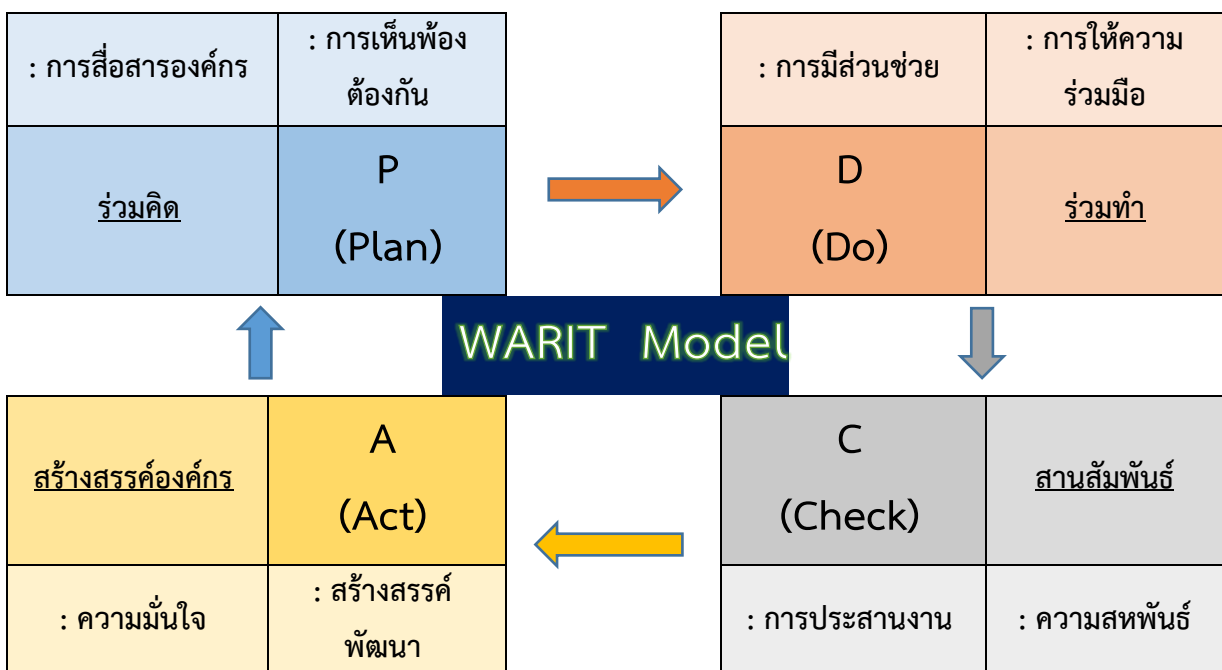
| : การสื่อสารองค์กร | : การเห็นพ้องต้องกัน |
|---|---|
| ร่วมคิด | P (Plan) |

| : การมีส่วนช่วย | : การให้ความร่วมมือ |
|---|---|
| D (Do) | ร่วมทำ |

WARIT Model

| สร้างสรรค์องค์กร | A (Act) |
|---|---|
| : ความมั่นใจ | : สร้างสรรค์พัฒนา |

| C (Check) | สานสัมพันธ์ |
|---|---|
| : การประสานงาน | : ความสหพันธ์ |